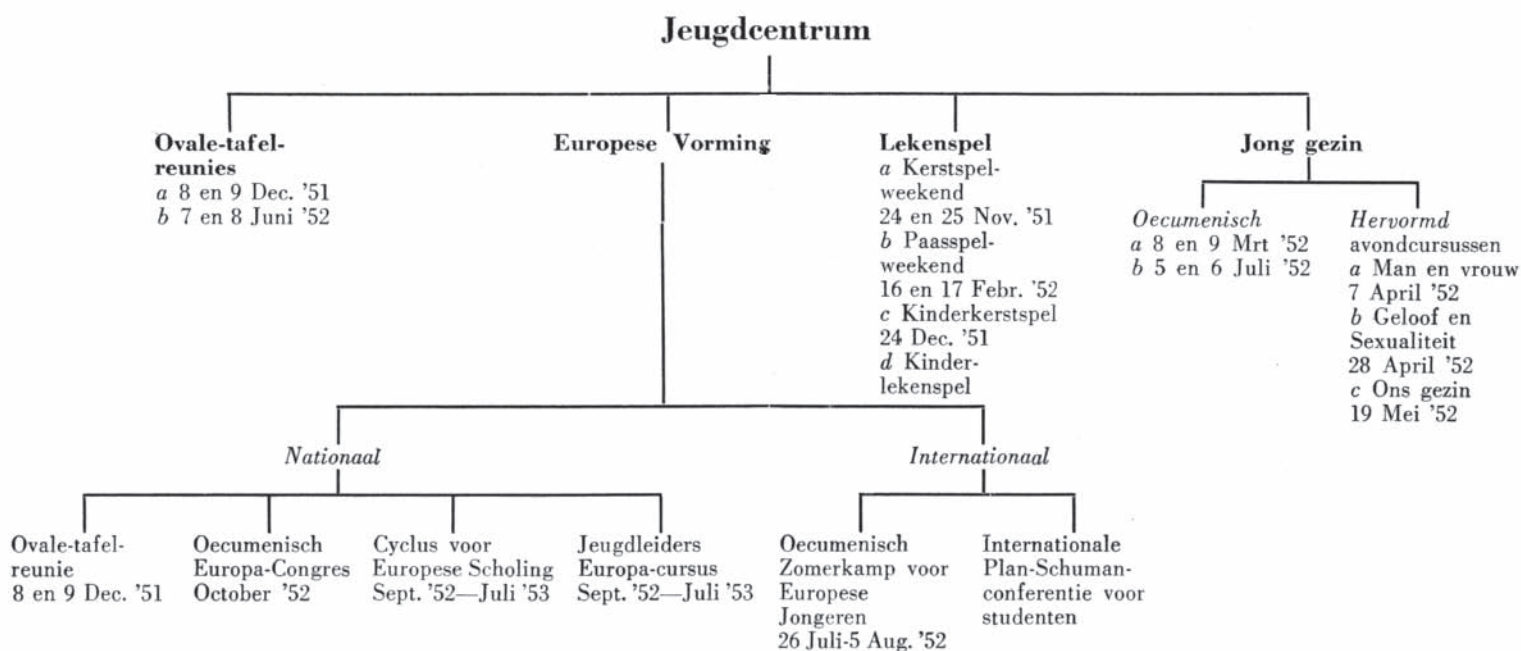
**Jeugdcentrum**

**Ovale-tafelreunies**
*a* 8 en 9 Dec. '51
*b* 7 en 8 Juni '52

**Europese Vorming**

**Lekenspel**
*a* Kerstspelweekend
24 en 25 Nov. '51
*b* Paasspelweekend
16 en 17 Febr. '52
*c* Kinderkerstspel
24 Dec. '51
*d* Kinderlekenspel

**Jong gezin**

*Oecumenisch*
*a* 8 en 9 Mrt '52
*b* 5 en 6 Juli '52

*Hervormd*
avondcursussen
*a* Man en vrouw
7 April '52
*b* Geloof en Sexualiteit
28 April '52
*c* Ons gezin
19 Mei '52

*Nationaal*

*Internationaal*

Ovale-tafelreunie
8 en 9 Dec. '51

Oecumenisch Europa-Congres
October '52

Cyclus voor Europese Scholing
Sept. '52—Juli '53

Jeugdleiders Europa-cursus
Sept. '52—Juli '53

Oecumenisch Zomerkamp voor Europese Jongeren
26 Juli-5 Aug. '52

Internationale Plan-Schumanconferentie voor studenten